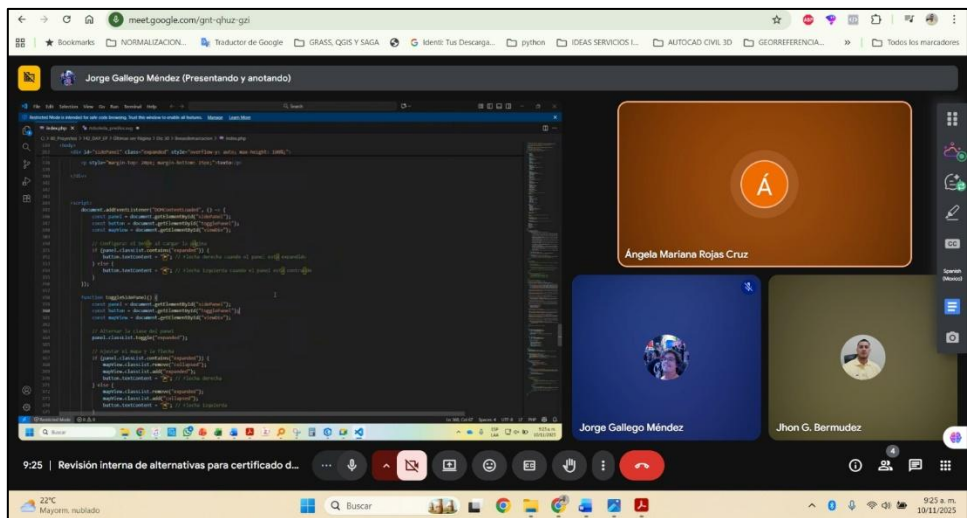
meet.google.com/gnt-qhuz-gzi

Bookmarks NORMALIZACION... Traductor de Google GRASS, QGIS Y SAGA Identi: Tus Descarga... python IDEAS SERVICIOS I... AUTOCAD CIVIL 3D GEORREFERENCIA... » Todos los marcadores

Jorge Gallego Méndez (Presentando y anotando)

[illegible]

Á

Ángela Mariana Rojas Cruz

Jorge Gallego Méndez

Jhon G. Bermudez

Spanish (Mexico)

9:25 | Revisión interna de alternativas para certificado d...

4

22°C
Mayorm. nublado

Buscar

9:25 a. m.
10/11/2025